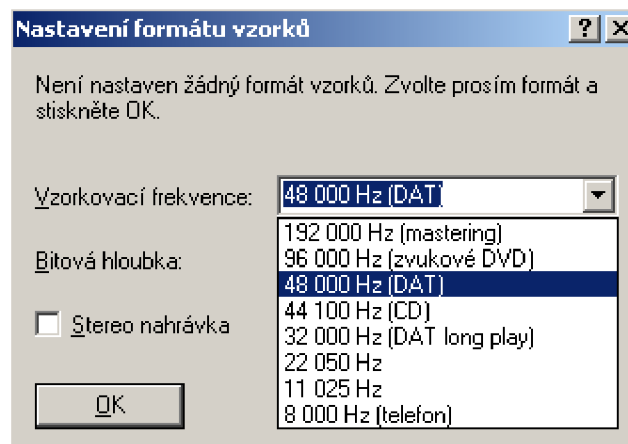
Nastavení formátu vzorků

?

Není nastaven žádný formát vzorků. Zvolte prosím formát a stiskněte OK.

Vzorkovací frekvence: 48 000 Hz (DAT)

192 000 Hz (mastering)
96 000 Hz (zvukové DVD)
48 000 Hz (DAT)
44 100 Hz (CD)
32 000 Hz (DAT long play)
22 050 Hz
11 025 Hz
8 000 Hz (telefon)

Bitová hloubka:

Stereo nahrávka

OK